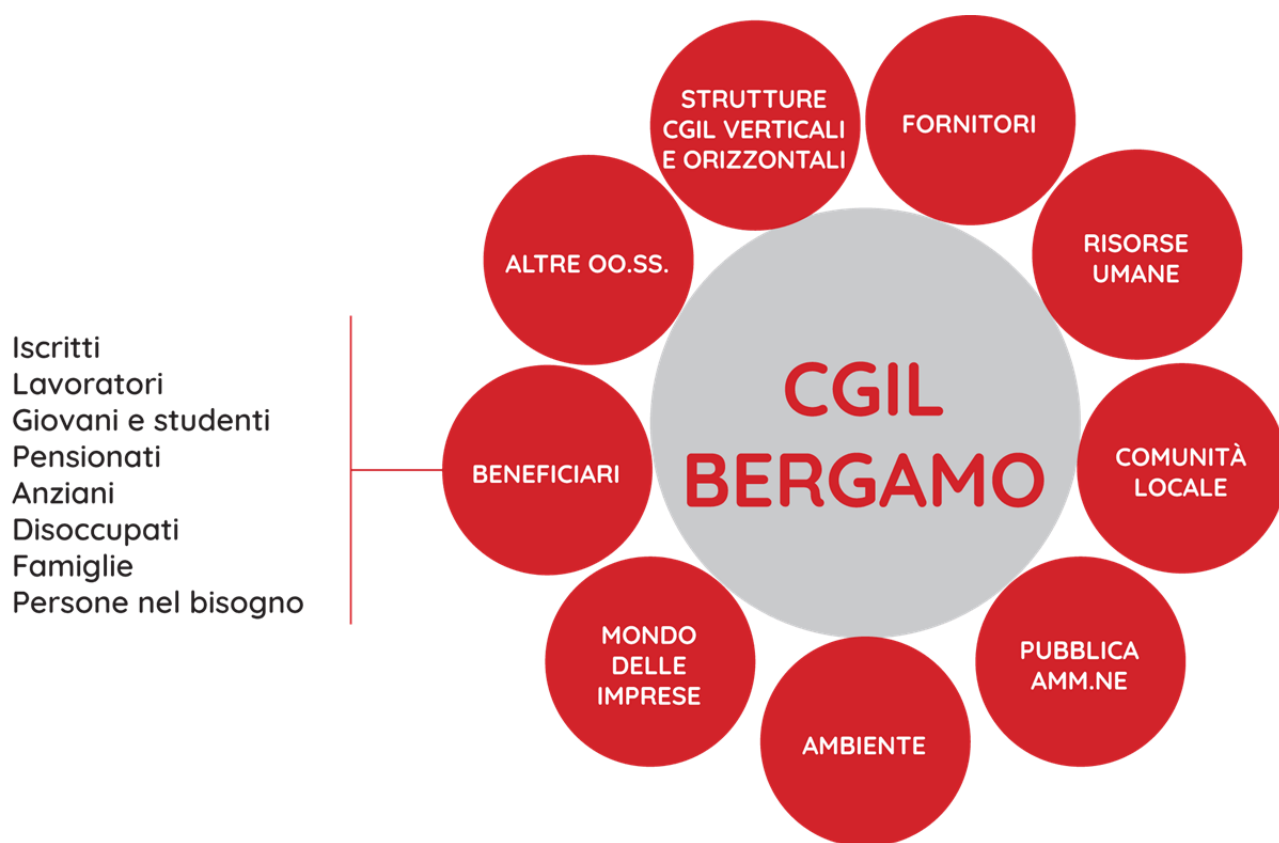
Iscritti
Lavoratori
Giovani e studenti
Pensionati
Anziani
Disoccupati
Famiglie
Persone nel bisogno

STRUTTURE CGIL VERTICALI E ORIZZONTALI

FORNITORI

ALTRE OO.SS.

RISORSE UMANE

CGIL BERGAMO

BENEFICIARI

COMUNITÀ LOCALE

MONDO DELLE IMPRESE

PUBBLICA AMM.NE

AMBIENTE